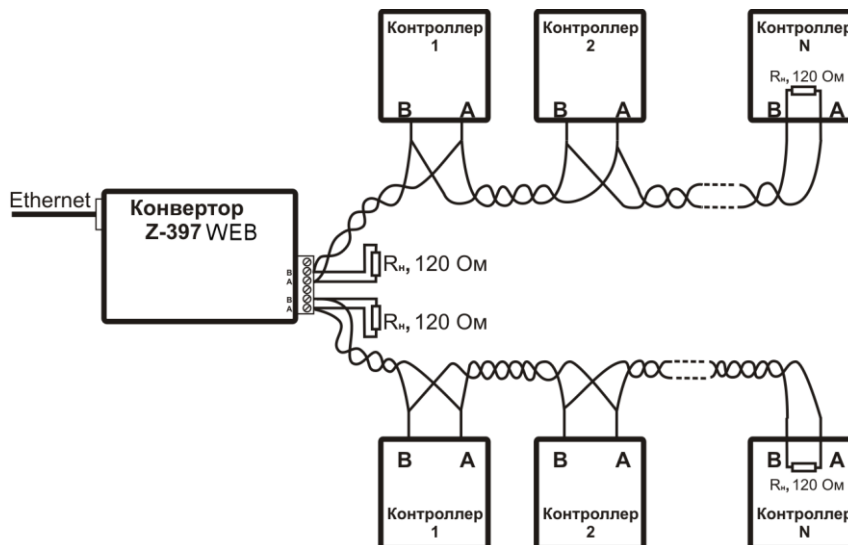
Контроллер
1

B A

Контроллер
2

B A

Контроллер
N

Rн, 120 Ом

B A

Ethernet

Конвертор
Z-397 WEB

B
A
B
A

Rн, 120 Ом

Rн, 120 Ом

B A

Контроллер
1

B A

Контроллер
2

B A

Rн, 120 Ом

Контроллер
N